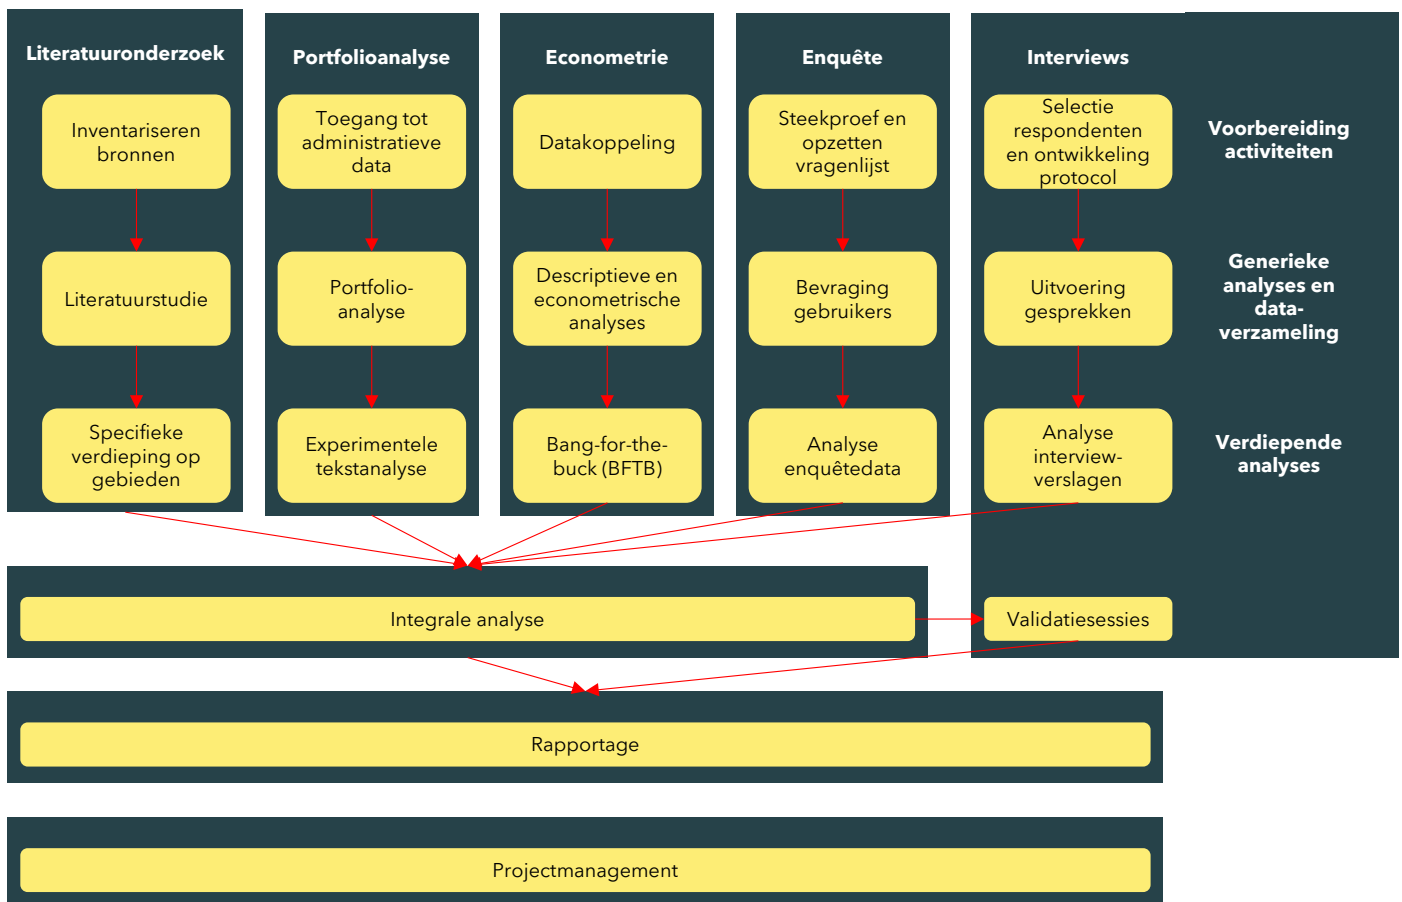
Literatuuronderzoek

Inventariseren bronnen

Literatuurstudie

Specifieke verdieping op gebieden

Portfolioanalyse

Toegang tot administratieve data

Portfolio-analyse

Experimentele tekstanalyse

Econometrie

Datakoppeling

Descriptieve en econometrische analyses

Bang-for-the-buck (BFTB)

Enquête

Steekproef en opzetten vragenlijst

Bevraging gebruikers

Analyse enquêtedata

Interviews

Selectie respondenten en ontwikkeling protocol

Uitvoering gesprekken

Analyse interview-verslagen

Voorbereiding activiteiten

Generieke analyses en data-verzameling

Verdiepende analyses

Integrale analyse

Validatiesessies

Rapportage

Projectmanagement